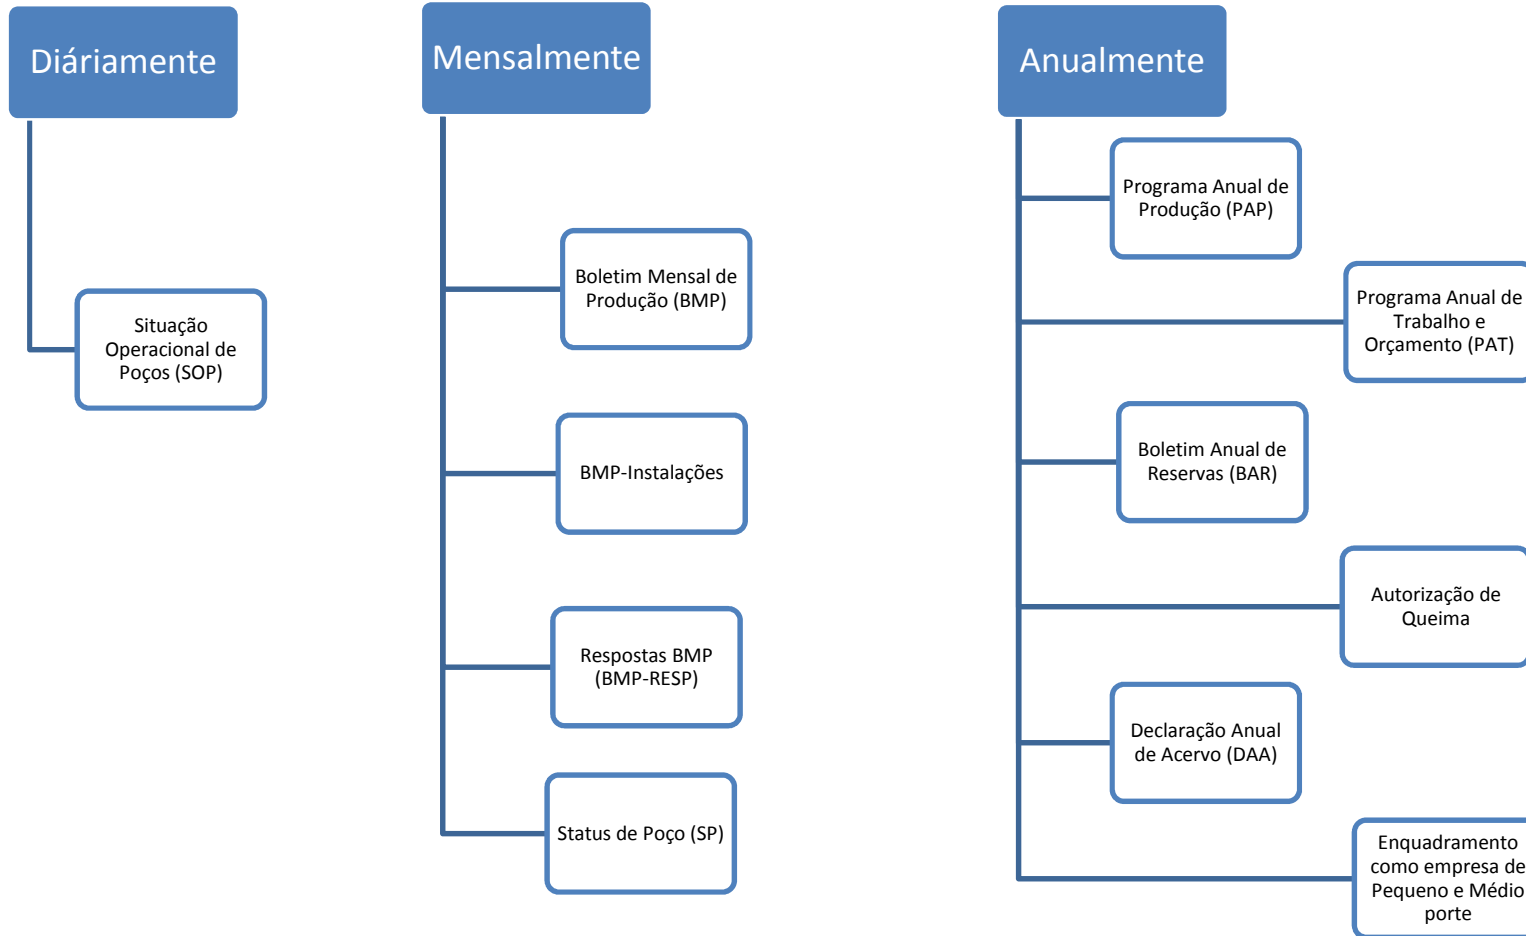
Diáriamente

Situação Operacional de Poços (SOP)

Mensalmente

Boletim Mensal de Produção (BMP)

BMP-Instalações

Respostas BMP (BMP-RESP)

Status de Poço (SP)

Anualmente

Programa Anual de Produção (PAP)

Programa Anual de Trabalho e Orçamento (PAT)

Boletim Anual de Reservas (BAR)

Autorização de Queima

Declaração Anual de Acervo (DAA)

Enquadramento como empresa de Pequeno e Médio porte